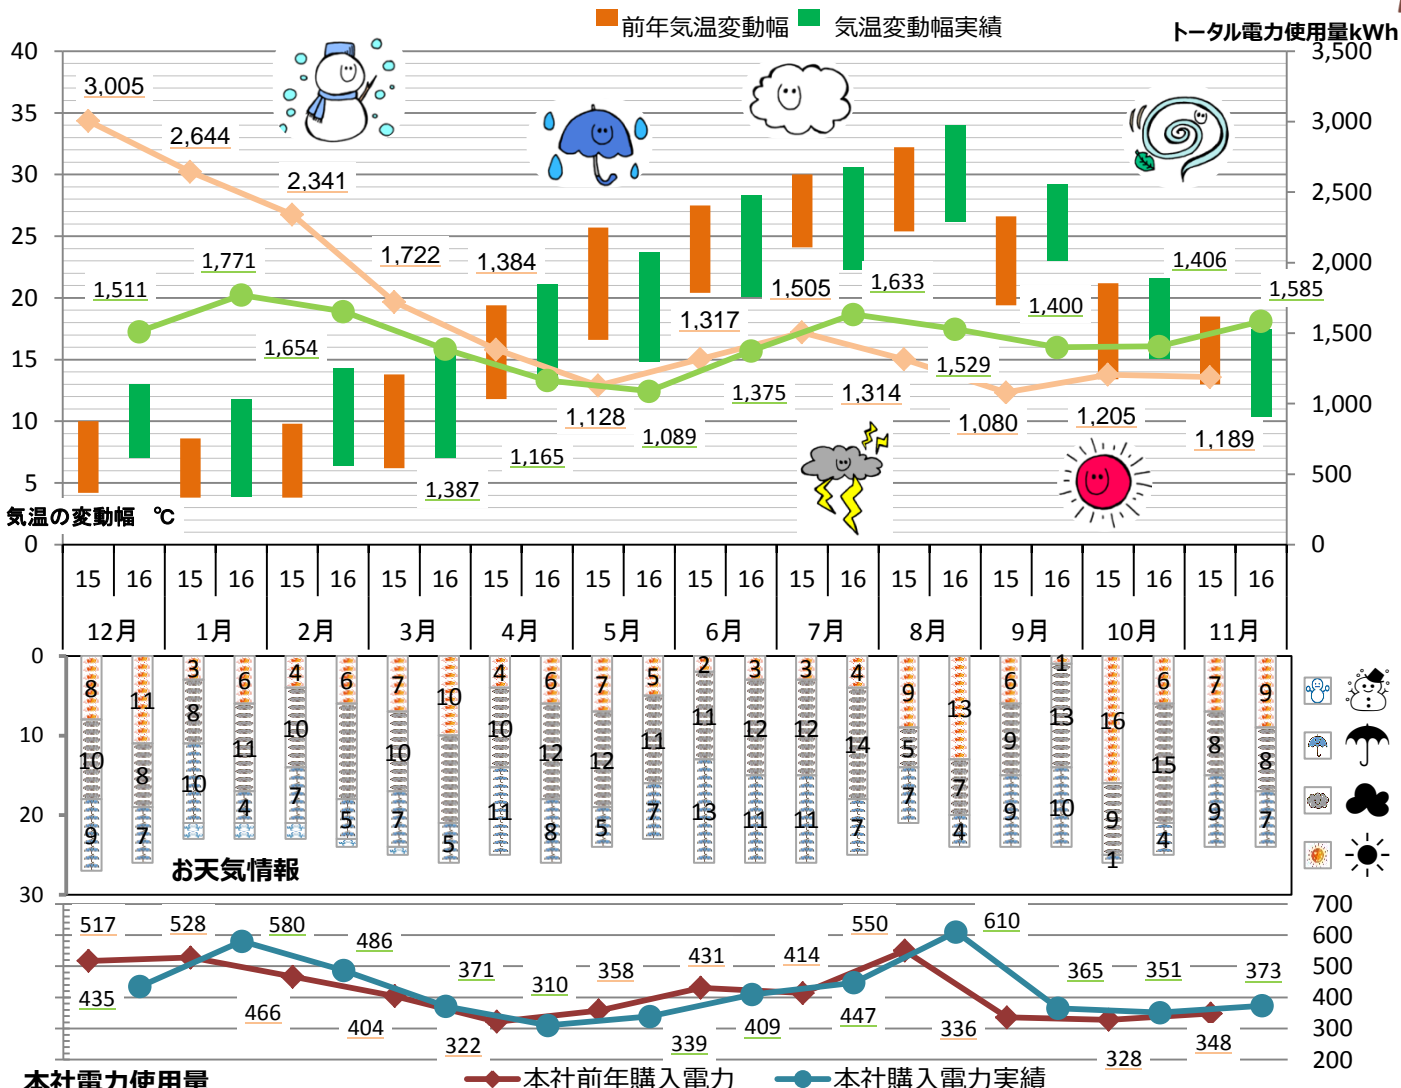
前年気温変動幅 気温変動幅実績
トータル電力使用量kWh

40
35
30
25
20
15
10
5
0
気温の変動幅 ℃

3,500
3,000
2,500
2,000
1,500
1,000
500
0

3,005
2,644
2,341
1,722
1,384
1,511
1,771
1,654
1,387
1,165
1,128
1,089
1,317
1,375
1,505
1,314
1,633
1,529
1,080
1,400
1,205
1,406
1,189
1,585

| 15 | 16 | 15 | 16 | 15 | 16 | 15 | 16 | 15 | 16 | 15 | 16 | 15 | 16 | 15 | 16 | 15 | 16 | 15 | 16 | 15 | 16 | 15 | 16 |
|---|---|---|---|---|---|---|---|---|---|---|---|---|---|---|---|---|---|---|---|---|---|---|---|
| 12月 | | 1月 | | 2月 | | 3月 | | 4月 | | 5月 | | 6月 | | 7月 | | 8月 | | 9月 | | 10月 | | 11月 | |

0
10
20
30

8 10 9
11 8 7
3 8 10
6 11 4
4 10 7
6 5
7 10 7
10 5
4 10 11
6 12 8
7 12 5
5 11 7
2 11 13
3 12 11
3 12 11
4 14 7
9 5 7
13 7 4
6 9 9
1 13 10
16 9 1
6 15 4
7 8 9
9 8 7

お天気情報

700
600
500
400
300
200

517
435
528
580
466
486
404
371
322
310
358
339
431
409
414
447
550
610
336
365
328
351
348
373

本社電力使用量
本社前年購入電力
本社購入電力実績